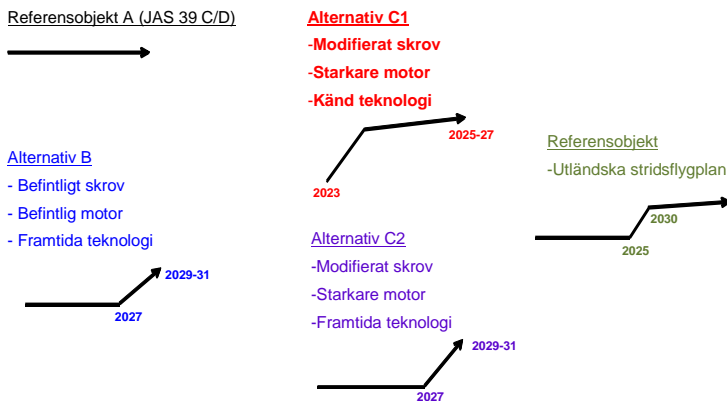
Referensobjekt A (JAS 39 C/D)

Alternativ C1
-Modifierat skrov
-Starkare motor
-Känd teknologi

2025-27
2023

Referensobjekt
-Utländska stridsflygplan

2030
2025

Alternativ B
- Befintligt skrov
- Befintlig motor
- Framtida teknologi

2029-31
2027

Alternativ C2
-Modifierat skrov
-Starkare motor
-Framtida teknologi

2029-31
2027